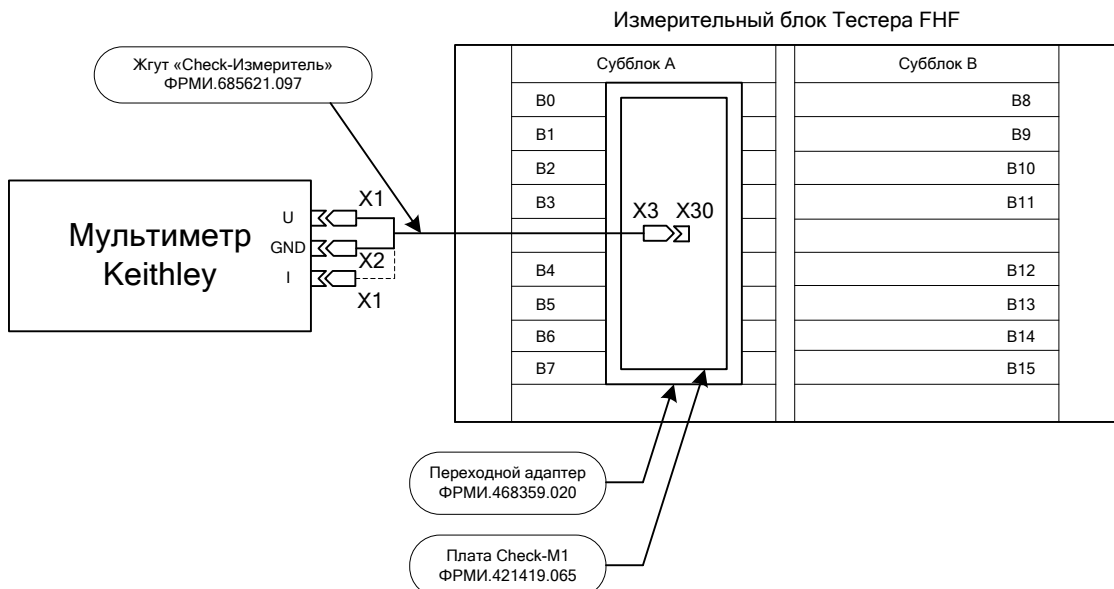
Измерительный блок Тестера FHF

Жгут «Check-Измеритель»
ФРМИ.685621.097

Субблок А

Субблок В

B0
B1
B2
B3
B4
B5
B6
B7

B8
B9
B10
B11
B12
B13
B14
B15

Мультиметр Keithley

U
GND
I

X1
X2
X1

X3
X30

Переходной адаптер
ФРМИ.468359.020

Плата Check-M1
ФРМИ.421419.065